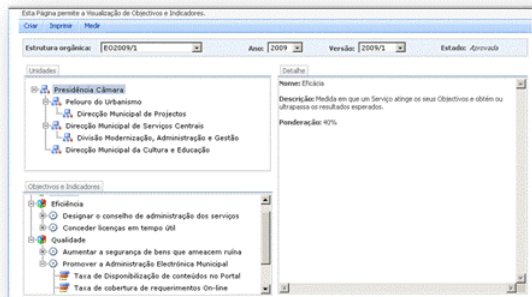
Esta Página permite a Visualização de Objectivos e Indicadores.

Criar Imprimir Medir

Estrutura orgânica: EO2009/1

Ano: 2009

Versão: 2009/1

Estado: Aprovada

Unidades

Presidência Câmara

Pelouro do Urbanismo

Direcção Municipal de Projectos

Direcção Municipal de Serviços Centrais

Divisão Modernização, Administração e Gestão

Direcção Municipal da Cultura e Educação

Detalhe

Nome: Eficácia

Descrição: Medida em que um Serviço atinge os seus Objectivos e obtém ou ultrapassa os resultados esperados.

Ponderação: 40%

Objectivos e Indicadores

Eficiência

Designar o conselho de administração dos serviços

Conceder licenças em tempo útil

Qualidade

Aumentar a segurança de bens que ameacem ruína

Promover a Administração Electrónica Municipal

Taxa de Disponibilização de conteúdos no Portal

Taxa de cobertura de requerimentos On-line